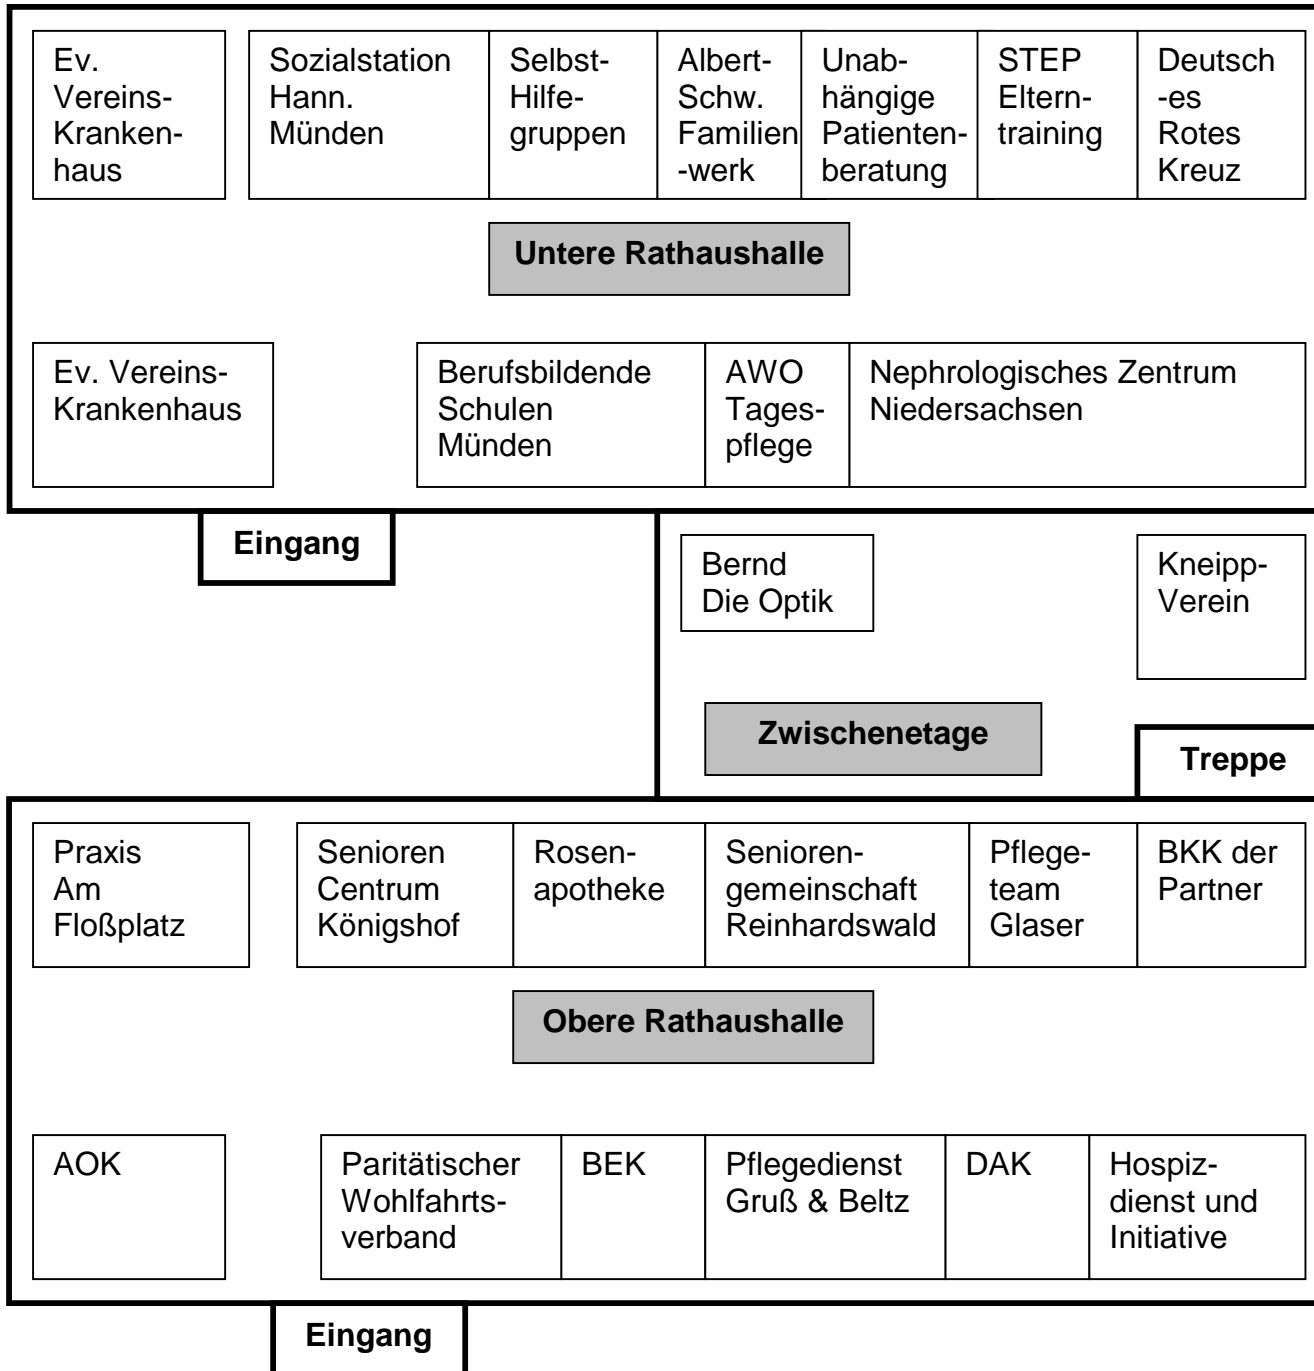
Ev. Vereins-Krankenhaus

Sozialstation Hann. Münden

Selbst-Hilfegruppen

Albert-Schw. Familien-werk

Unabhängige Patientenberatung

STEP Elterntraining

Deutsch-es Rotes Kreuz

**Untere Rathaushalle**

Ev. Vereins-Krankenhaus

Berufsbildende Schulen Münden

AWO Tagespflege

Nephrologisches Zentrum Niedersachsen

**Eingang**

Bernd Die Optik

Kneipp-Verein

**Zwischenetage**

**Treppe**

Praxis Am Floßplatz

Senioren Centrum Königshof

Rosenapotheke

Seniorengemeinschaft Reinhardswald

Pflegeteam Glaser

BKK der Partner

**Obere Rathaushalle**

AOK

Paritätischer Wohlfahrtsverband

BEK

Pflegedienst Gruß & Beltz

DAK

Hospizdienst und Initiative

**Eingang**